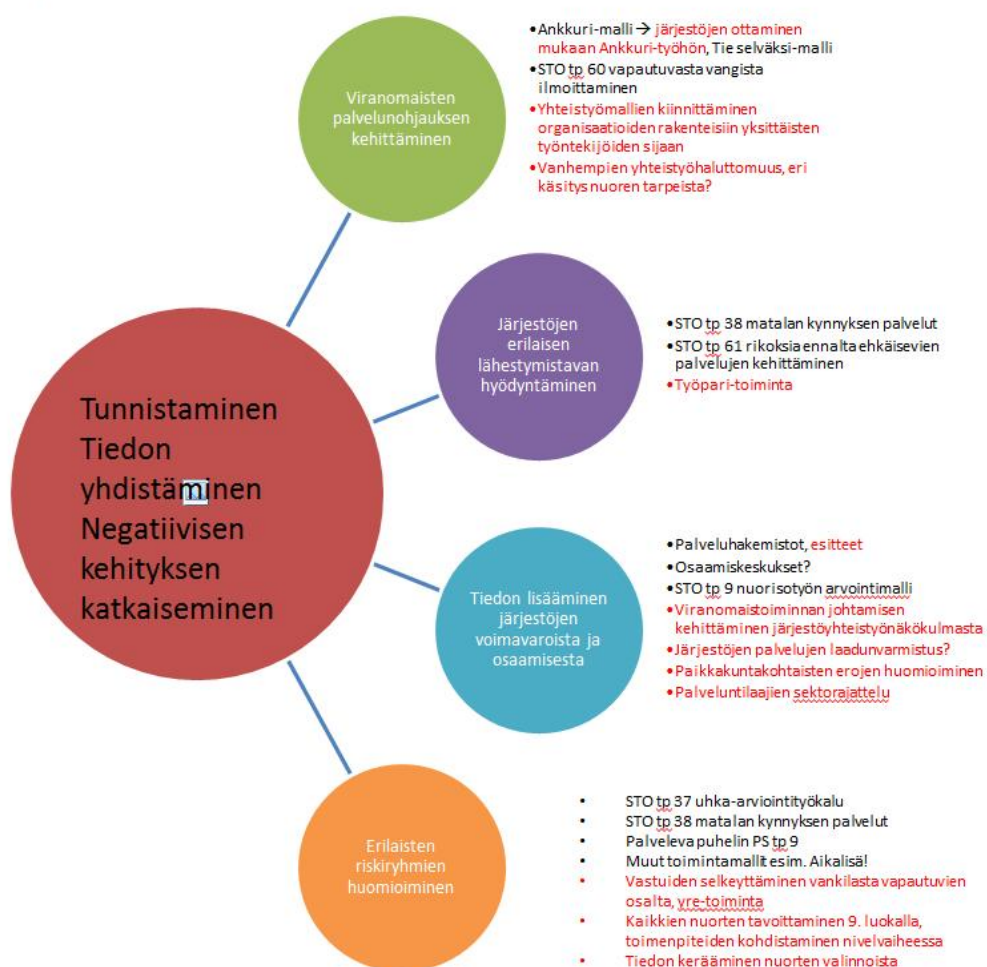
Viranomaisten palvelunohjauksen kehittäminen

• Ankkuri-malli → järjestöjen ottaminen mukaan Ankkuri-työhön, Tie selväksi-malli
• STO tp 60 vapautuvasta vangista ilmoittaminen
• Yhteistyömallien kiinnittäminen organisaatioiden rakenteisiin yksittäisten työntekijöiden sijaan
• Vanhempien yhteistyöhaluttomuus, eri käsitys nuoren tarpeista?

Järjestöjen erilaisen lähestymistavan hyödyntäminen

• STO tp 38 matalan kynnyksen palvelut
• STO tp 61 rikoksia ennalta ehkäisevien palvelujen kehittäminen
• Työpari-toiminta

Tunnistaminen Tiedon yhdistäminen Negatiivisen kehityksen katkaiseminen

Tiedon lisääminen järjestöjen voimavaroista ja osaamisesta

• Palveluhakemistot, esitteet
• Osaamiskeskukset?
• STO tp 9 nuorisotyön arviointimalli
• Viranomaistoiminnan johtamisen kehittäminen järjestöyhteistyönäkökulmasta
• Järjestöjen palvelujen laadunvarmistus?
• Paikkakuntakohtaisten erojen huomioiminen
• Palveluntilaajien sektorajattelu

Erilaisten riskiryhmien huomioiminen

• STO tp 37 uhka-arviointityökalu
• STO tp 38 matalan kynnyksen palvelut
• Palveleva puhelin PS tp 9
• Muut toimintamallit esim. Aikalisä!
• Vastuiden selkeyttäminen vankilasta vapautuvien osalta, yre-toiminta
• Kaikkien nuorten tavoittaminen 9. luokalla, toimenpiteiden kohdistaminen nivelvaiheessa
• Tiedon kerääminen nuorten valinnoista